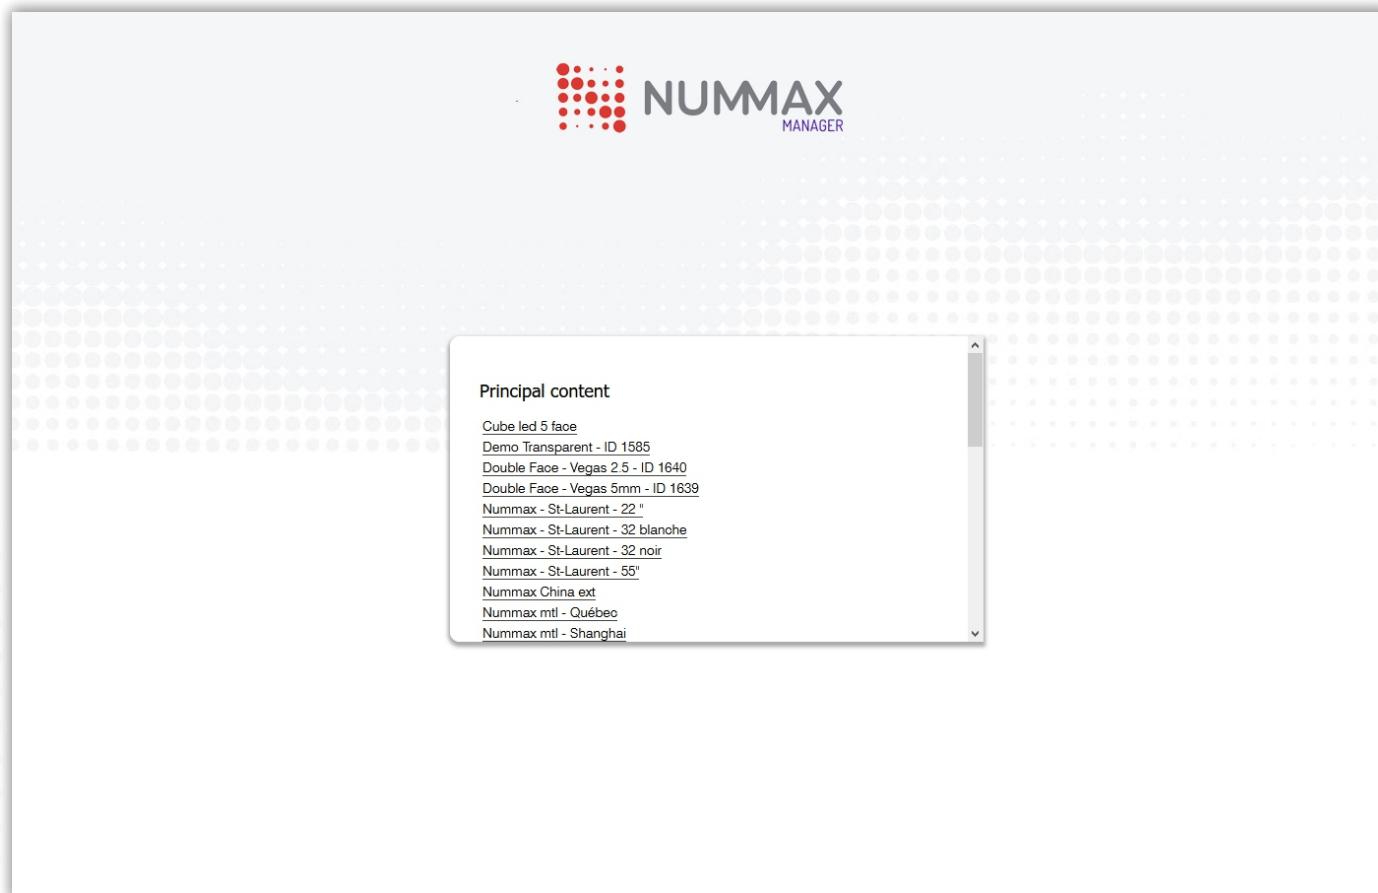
NUMMAX
MANAGER

Principal content

Cube led 5 face
Demo Transparent - ID 1585
Double Face - Vegas 2.5 - ID 1640
Double Face - Vegas 5mm - ID 1639
Nummax - St-Laurent - 22 "
Nummax - St-Laurent - 32 blanche
Nummax - St-Laurent - 32 noir
Nummax - St-Laurent - 55"
Nummax China ext
Nummax mtl - Québec
Nummax mtl - Shanghai